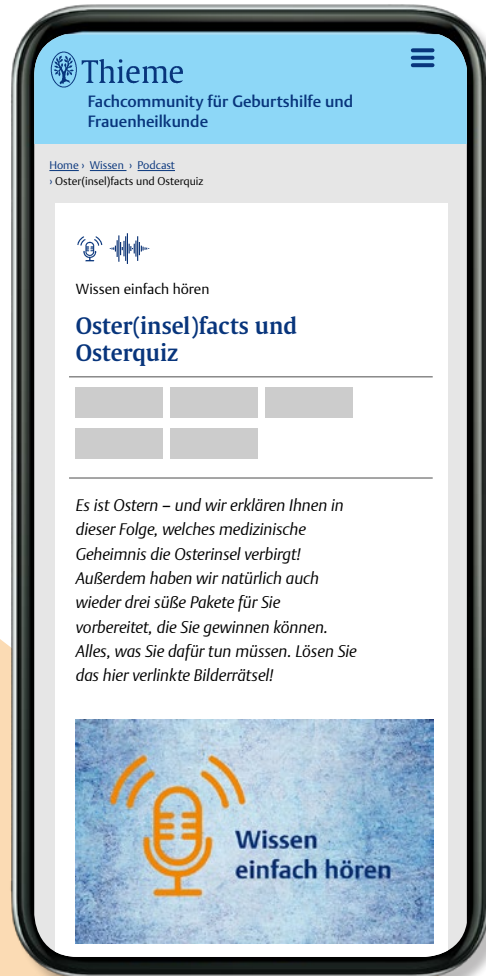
Thieme
Fachcommunity für Geburtshilfe und Frauenheilkunde

Home › Wissen › Podcast › Oster(insel)facts und Osterquiz

Wissen einfach hören

Oster(insel)facts und Osterquiz

Es ist Ostern – und wir erklären Ihnen in dieser Folge, welches medizinische Geheimnis die Osterinsel verbirgt! Außerdem haben wir natürlich auch wieder drei süße Pakete für Sie vorbereitet, die Sie gewinnen können. Alles, was Sie dafür tun müssen. Lösen Sie das hier verlinkte Bilderrätsel!

Wissen einfach hören